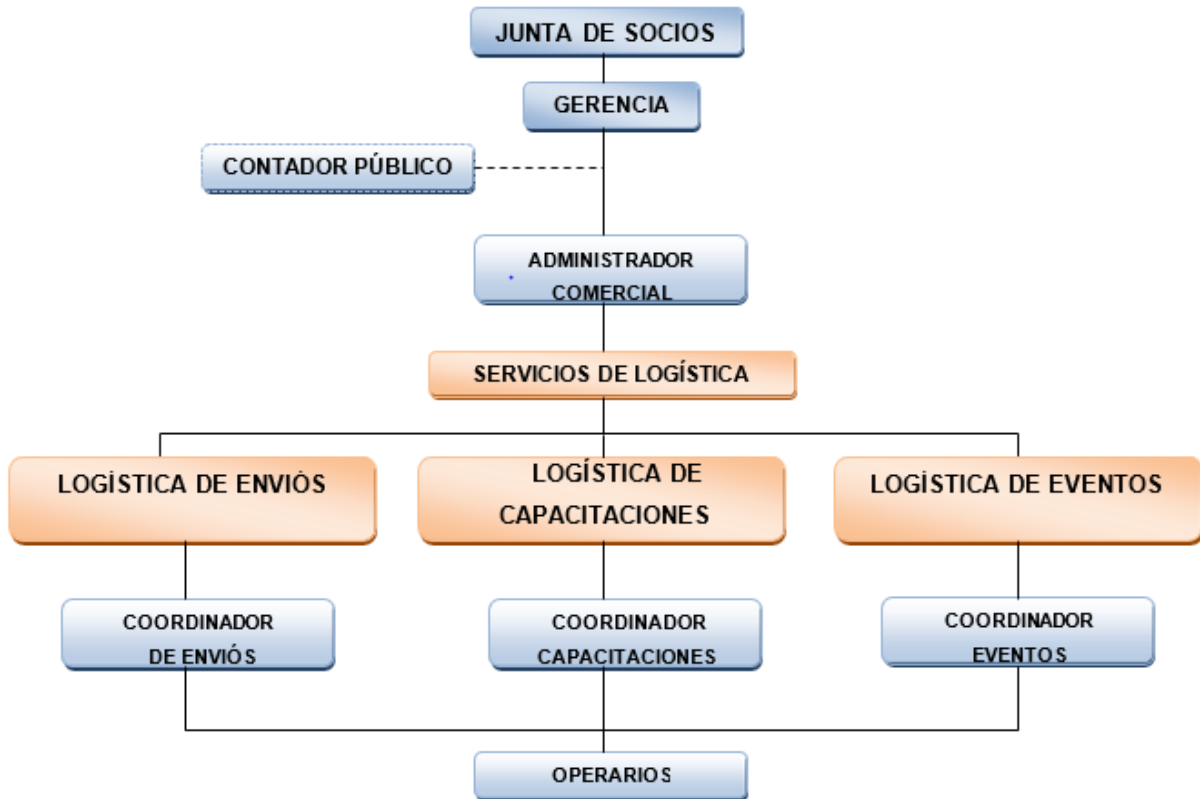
JUNTA DE SOCIOS

GERENCIA

CONTADOR PÚBLICO

ADMINISTRADOR COMERCIAL

SERVICIOS DE LOGÍSTICA

LOGÍSTICA DE ENVIÓS

LOGÍSTICA DE CAPACITACIONES

LOGÍSTICA DE EVENTOS

COORDINADOR DE ENVIÓS

COORDINADOR CAPACITACIONES

COORDINADOR EVENTOS

OPERARIOS